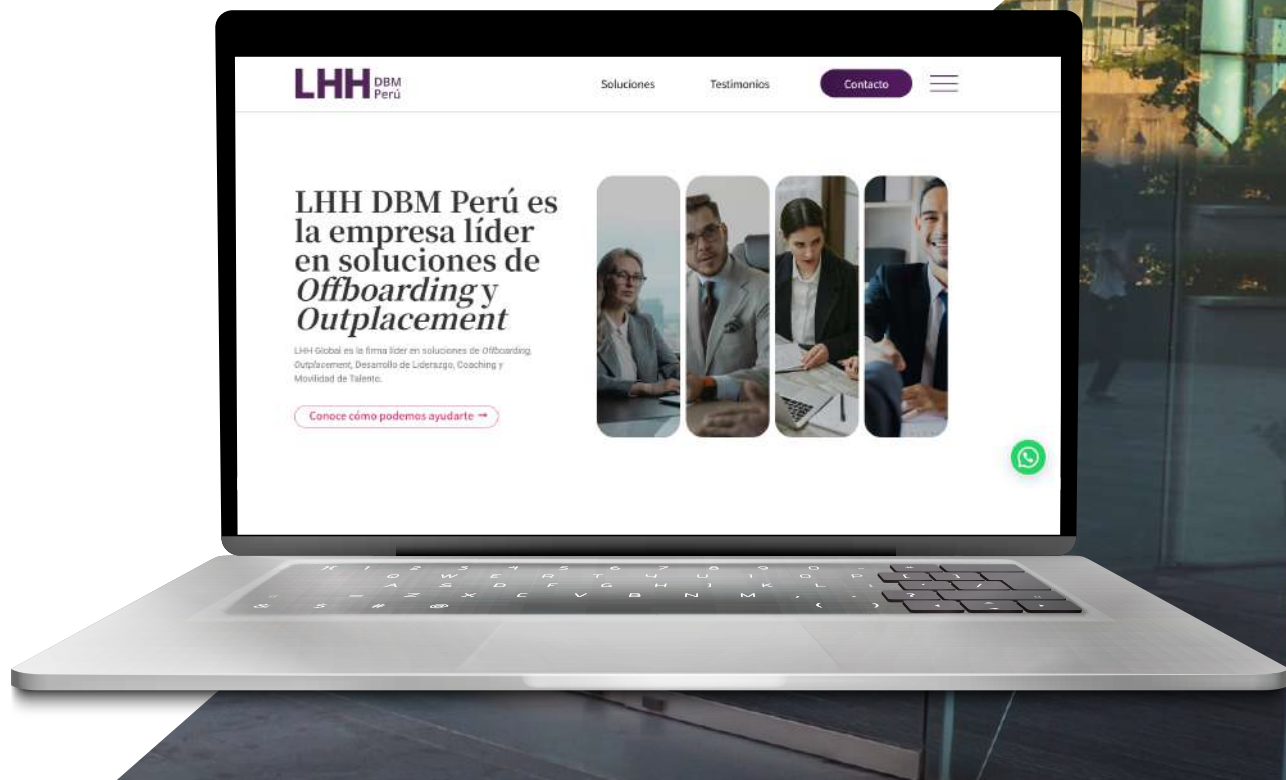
LHH DBM Perú

Soluciones Testimonios Contacto

LHH DBM Perú es la empresa líder en soluciones de *Offboarding* y *Outplacement*

LHH Global es la firma líder en soluciones de *Offboarding*, *Outplacement*, Desarrollo de Liderazgo, Coaching y Movilidad de Talento.

Conoce cómo podemos ayudarte →